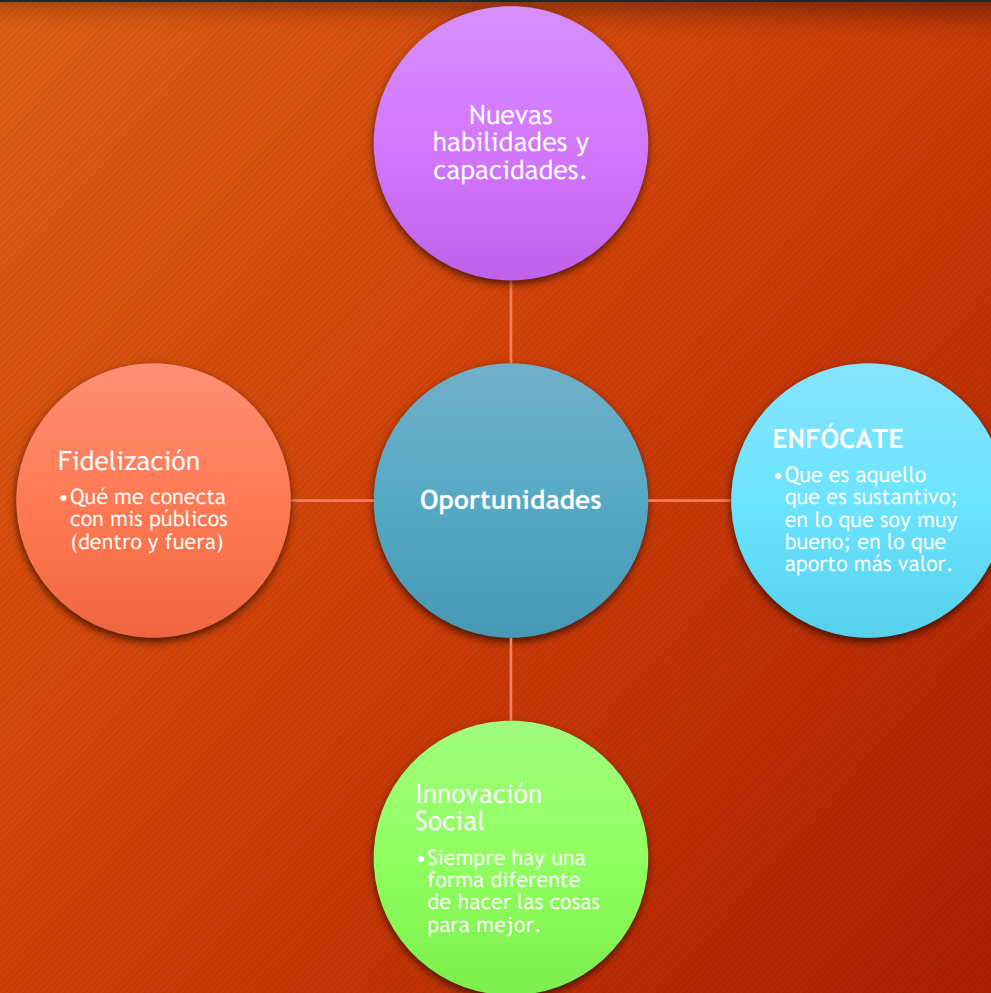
Nuevas habilidades y capacidades.

Fidelización

• Qué me conecta con mis públicos (dentro y fuera)

Oportunidades

ENFÓCATE

• Que es aquello que es sustantivo; en lo que soy muy bueno; en lo que aporto más valor.

Innovación Social

• Siempre hay una forma diferente de hacer las cosas para mejor.